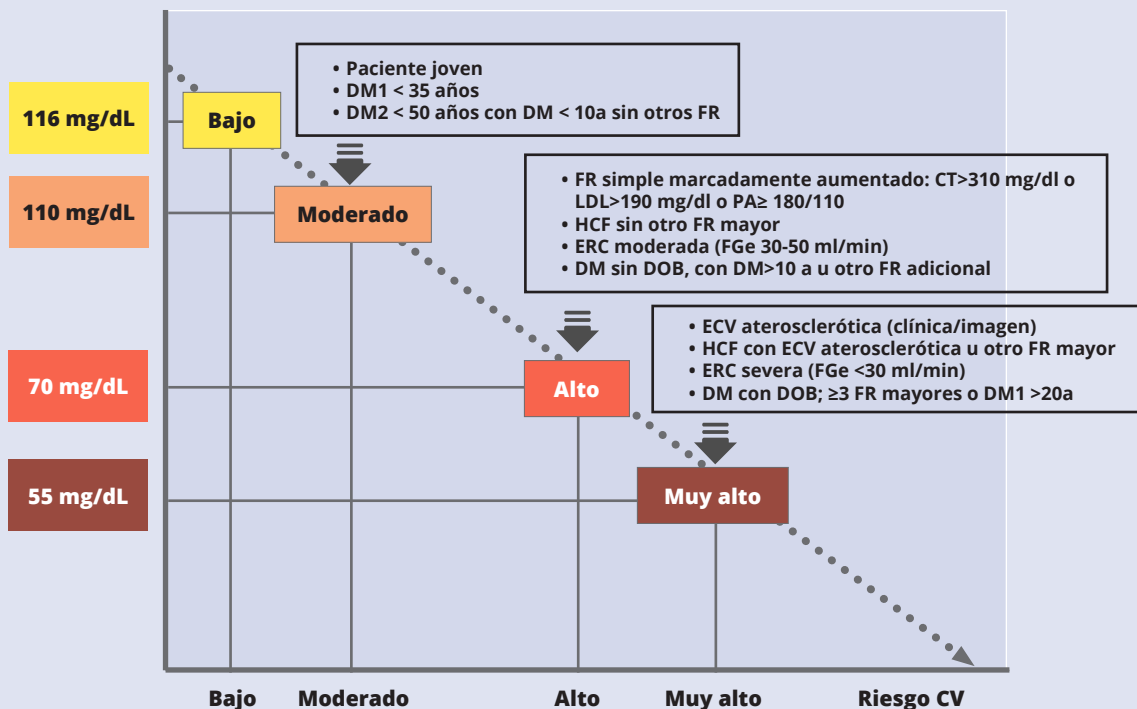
116 mg/dL

110 mg/dL

70 mg/dL

55 mg/dL

Bajo

• Paciente joven
• DM1 < 35 años
• DM2 < 50 años con DM < 10a sin otros FR

Moderado

• FR simple marcadamente aumentado: CT>310 mg/dl o LDL>190 mg/dl o PA≥ 180/110
• HCF sin otro FR mayor
• ERC moderada (FGe 30-50 ml/min)
• DM sin DOB, con DM>10 a u otro FR adicional

Alto

• ECV aterosclerótica (clínica/imagen)
• HCF con ECV aterosclerótica u otro FR mayor
• ERC severa (FGe <30 ml/min)
• DM con DOB; ≥3 FR mayores o DM1 >20a

Muy alto

Bajo Moderado Alto Muy alto Riesgo CV